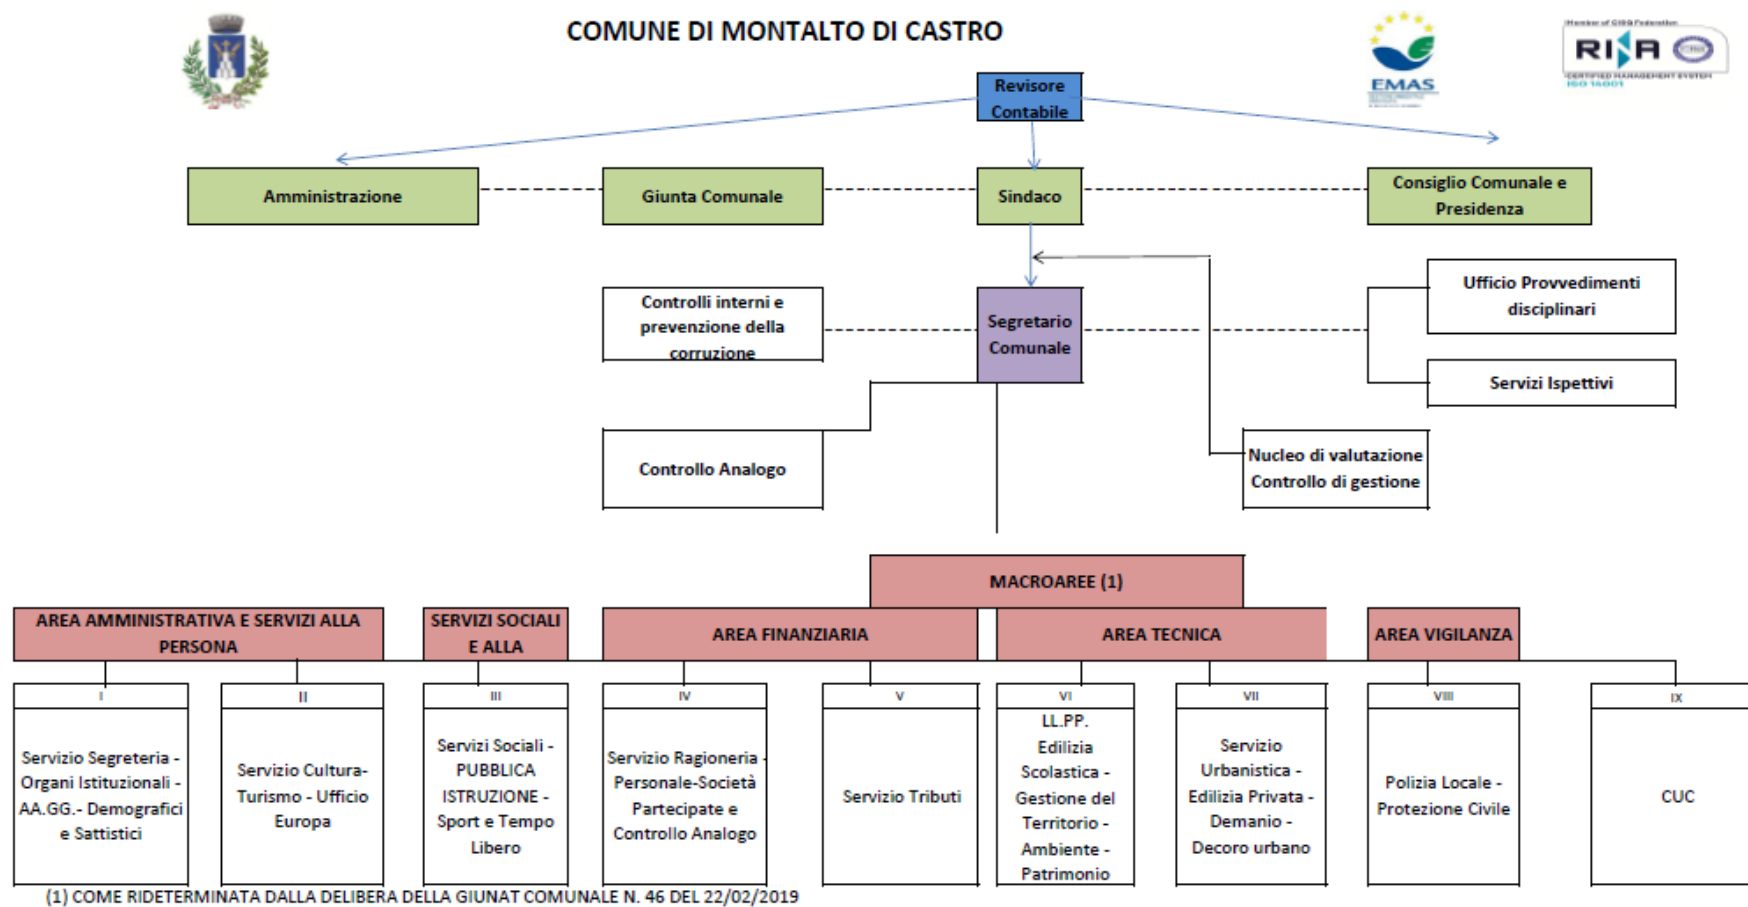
COMUNE DI MONTALTO DI CASTRO

EMAS

RINA
CERTIFIED MANAGEMENT SYSTEM
ISO 14001

Revisore Contabile

Amministrazione

Giunta Comunale

Sindaco

Consiglio Comunale e Presidenza

Controlli interni e prevenzione della corruzione

Segretario Comunale

Ufficio Provvedimenti disciplinari

Servizi Ispettivi

Controllo Analogo

Nucleo di valutazione Controllo di gestione

MACROAREE (1)

AREA AMMINISTRATIVA E SERVIZI ALLA PERSONA

SERVIZI SOCIALI E ALLA

AREA FINANZIARIA

AREA TECNICA

AREA VIGILANZA

I
Servizio Segreteria - Organi Istituzionali - AA.GG.- Demografici e Sattistici

II
Servizio Cultura-Turismo - Ufficio Europa

III
Servizi Sociali - PUBBLICA ISTRUZIONE - Sport e Tempo Libero

IV
Servizio Ragioneria - Personale-Società Partecipate e Controllo Analogo

V
Servizio Tributi

VI
LL.PP. Edilizia Scolastica - Gestione del Territorio - Ambiente - Patrimonio

VII
Servizio Urbanistica - Edilizia Privata - Demanio - Decoro urbano

VIII
Polizia Locale - Protezione Civile

IX
CUC

(1) COME RIDETERMINATA DALLA DELIBERA DELLA GIUNAT COMUNALE N. 46 DEL 22/02/2019